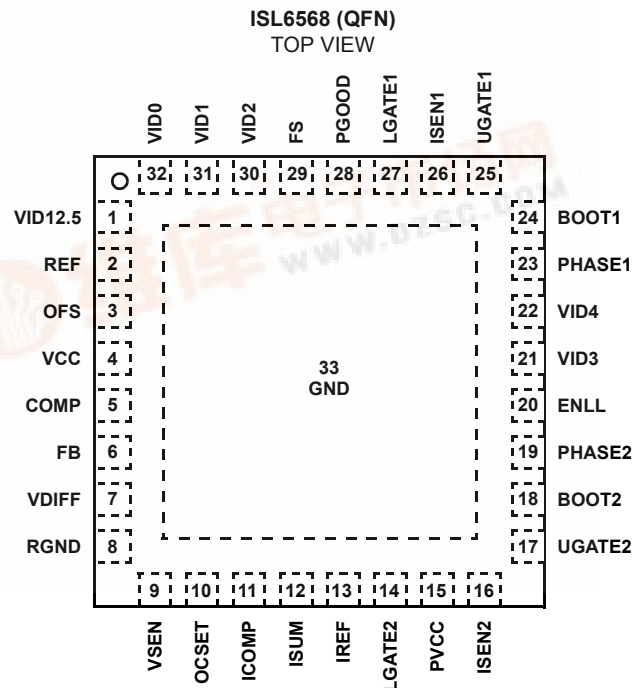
ISL6568 (QFN)
TOP VIEW

VID0
VID1
VID2
FS
PGOOD
LGATE1
ISEN1
UGATE1

32
31
30
29
28
27
26
25

VID12.5 1
REF 2
OFS 3
VCC 4
COMP 5
FB 6
VDIFF 7
RGND 8

33
GND

24 BOOT1
23 PHASE1
22 VID4
21 VID3
20 ENLL
19 PHASE2
18 BOOT2
17 UGATE2

9
10
11
12
13
14
15
16

VSEN
OCSET
ICOMP
ISUM
IREF
LGATE2
PVCC
ISEN2

WWW.DZSC.COM